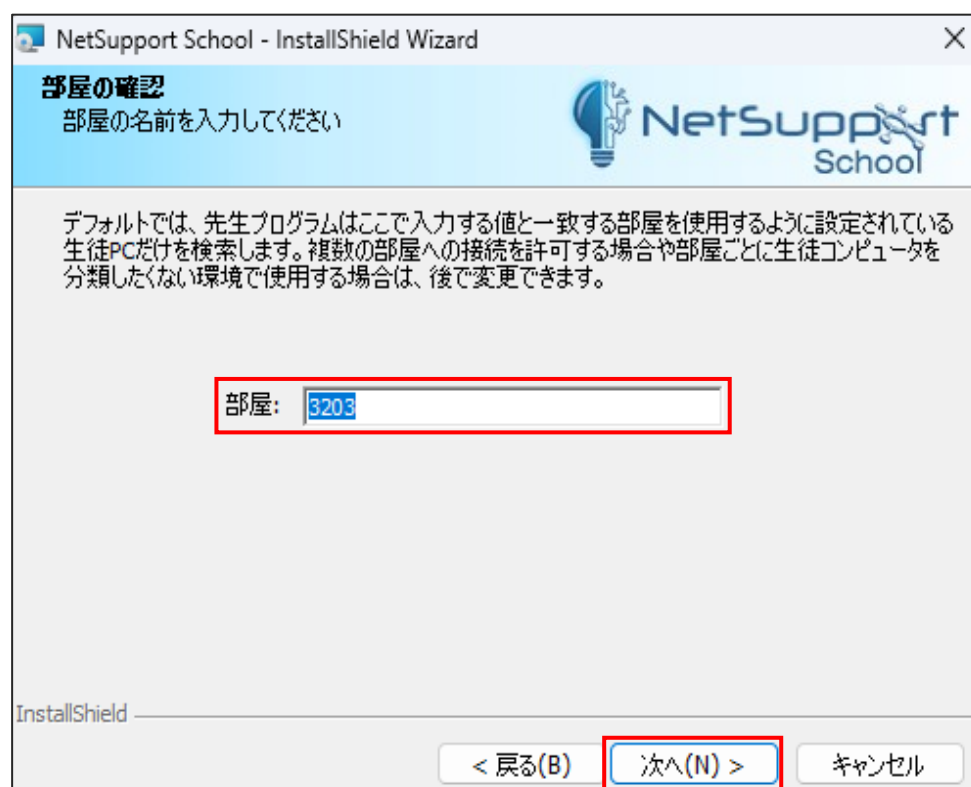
NetSupport School - InstallShield Wizard

部屋の確認
部屋の名前を入力してください

NetSupport School

デフォルトでは、先生プログラムはここで入力する値と一致する部屋を使用するように設定されている生徒PCだけを検索します。複数の部屋への接続を許可する場合や部屋ごとに生徒コンピュータを分類したくない環境で使用する場合は、後で変更できます。

部屋: 3203

InstallShield

< 戻る(B)
次へ(N) >
キャンセル